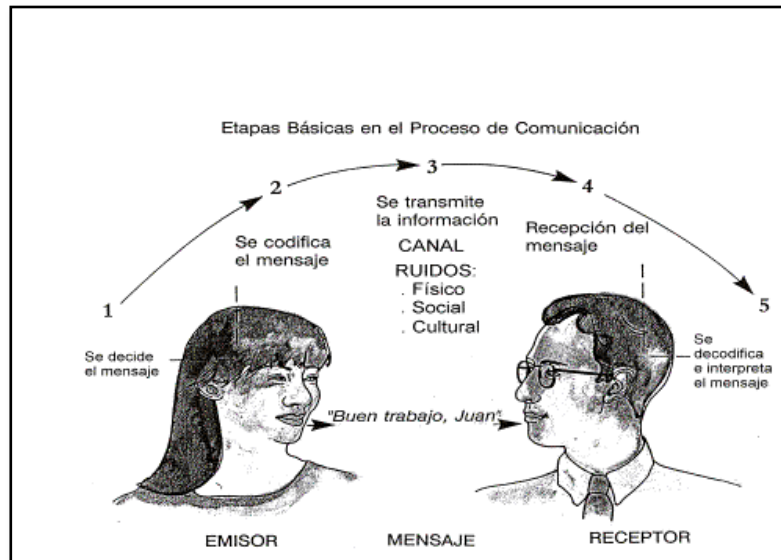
Etapas Básicas en el Proceso de Comunicación

1

Se decide el mensaje

2

Se codifica el mensaje

3

Se transmite la información

CANAL

RUIDOS:
. Físico
. Social
. Cultural

4

Recepción del mensaje

5

Se decodifica e interpreta el mensaje

"Buen trabajo, Juan"

EMISOR

MENSAJE

RECEPTOR